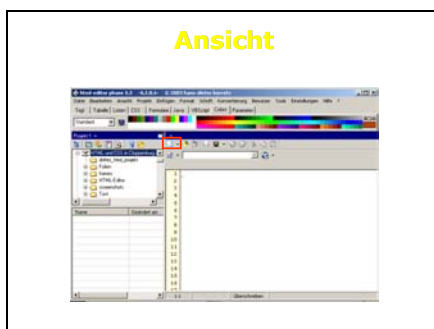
Ansicht

Html-editor phase 5.3 - 5.3.0.x - © 2003 hans dieter barsch

Datei Bearbeiten Ansicht Projekt Einfügen Format Schrift Konvertierung Benutzer Tools Einstellungen Hilfe ?

Tags Tabelle Listen CSS Formulare Java VBScript Farben Parameter

Standard

Projekt 1

HTML und CSS in Chargenburg

dokus_html_projekt

Fabian

Notizen

HTML-Editor

screenshots

Text

Name

Geändert am

1
2
3
4
5
6
7
8
9
10
11
12
13
14
15

1:1

Überschreiben